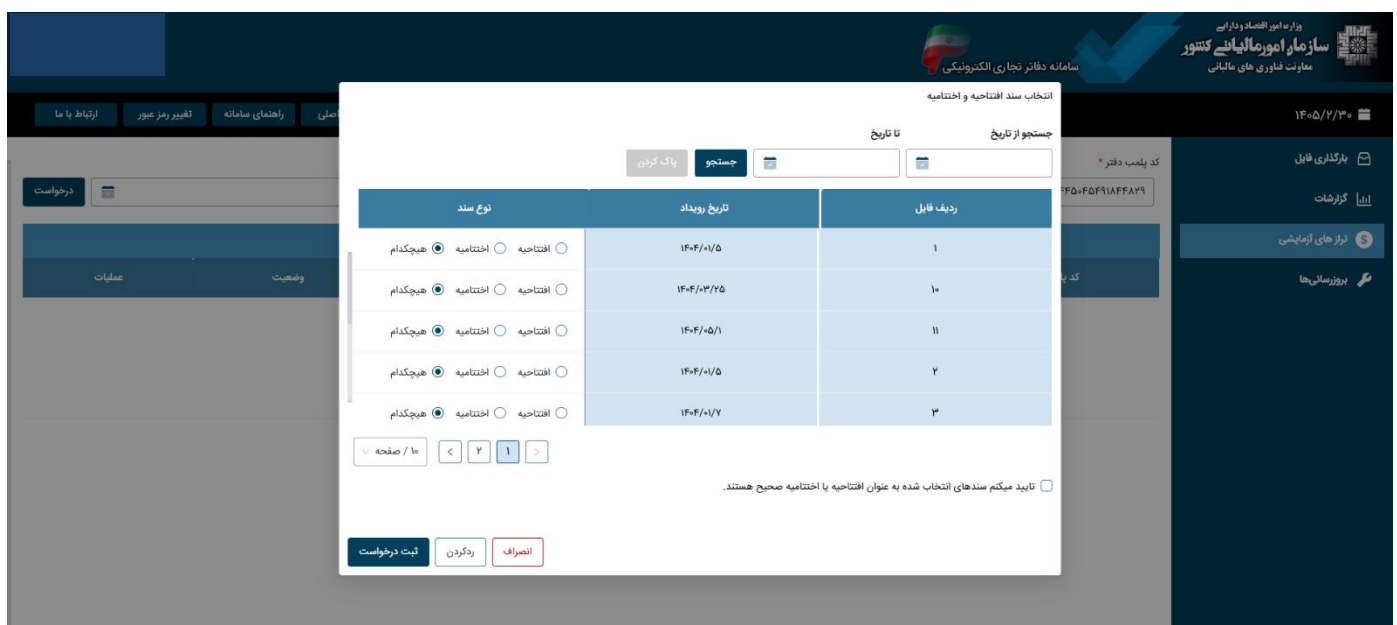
وزارت امور اقتصاد و دارایی
سازمان امور مالیاتی کشور
معاونت فناوری های مالیاتی

سامانه دفاتر تجاری الکترونیکی

۱۴۰۵/۲/۳۰

بارگذاری فایل
گزارشات
تراز های آزمایشی
بروزرسانی‌ها

ارتباط با ما
تغییر رمز عبور
راهنمای سامانه
اصلی

کد پلمب دفتر *
۴۴۰۰۴۵۴۹۱۸۴۴۸۲۹
درخواست
کد
وضعیت
عملیات

انتخاب سند افتتاحیه و اختتامیه

جستجو از تاریخ
تا تاریخ
جستجو
پاک کردن

| ردیف فایل | تاریخ رویداد | نوع سند |
|---|---|---|
| ۱ | ۱۴۰۴/۰۱/۵ | افتتاحیه اختتامیه هیچکدام |
| ۱۰ | ۱۴۰۴/۰۳/۲۵ | افتتاحیه اختتامیه هیچکدام |
| ۱۱ | ۱۴۰۴/۰۵/۱ | افتتاحیه اختتامیه هیچکدام |
| ۲ | ۱۴۰۴/۰۱/۵ | افتتاحیه اختتامیه هیچکدام |
| ۳ | ۱۴۰۴/۰۱/۷ | افتتاحیه اختتامیه هیچکدام |

۱ ۲
۱۰ / صفحه

تایید میکنم سندهای انتخاب شده به عنوان افتتاحیه یا اختتامیه صحیح هستند.

انصراف
ردکردن
ثبت درخواست